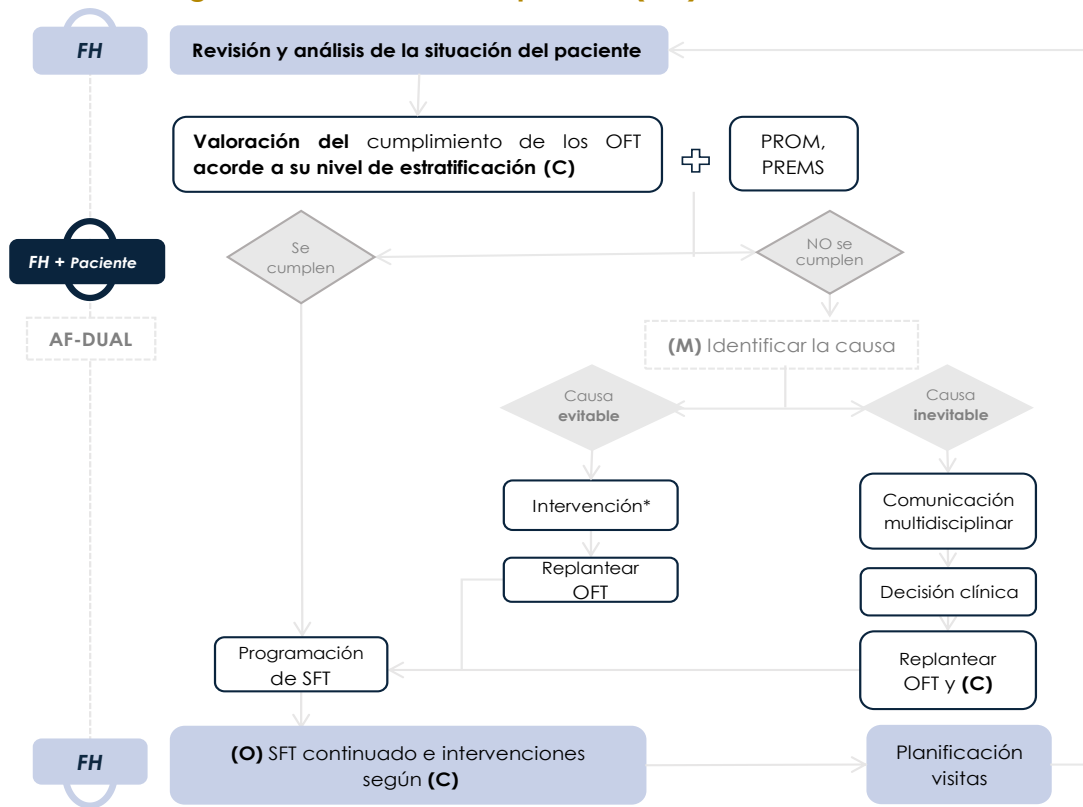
FH

Revisión y análisis de la situación del paciente

Valoración del cumplimiento de los OFT acorde a su nivel de estratificación (C)

PROM, PREMS

FH + Paciente

Se cumplen

NO se cumplen

AF-DUAL

(M) Identificar la causa

Causa evitable

Causa inevitable

Intervención*

Replantear OFT

Comunicación multidisciplinar

Decisión clínica

Programación de SFT

Replantear OFT y (C)

FH

(O) SFT continuado e intervenciones según (C)

Planificación visitas